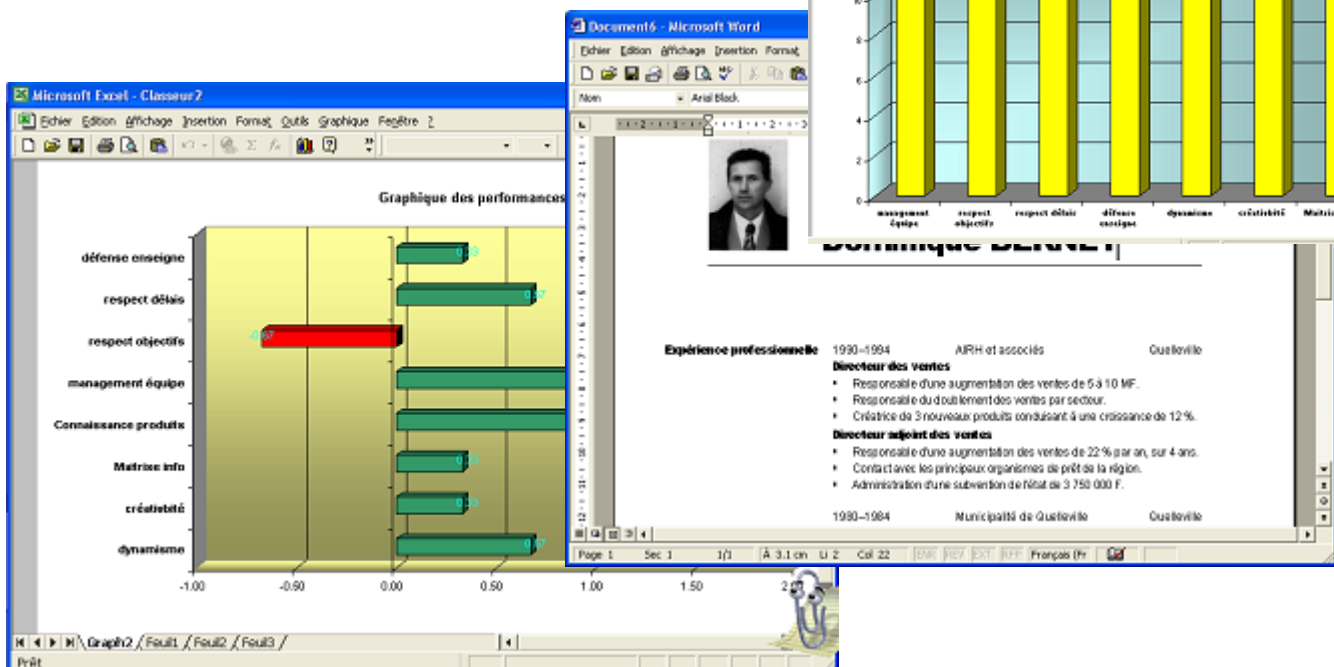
Microsoft Excel - Classeur2

Fichier Edition Affichage Insertion Format Outils Graphique Fenêtre ?

Graphique des performances

défense enseigne

respect délais

respect objectifs

management équipe

Connaissance produits

Maîtrise info

créativité

dynamisme

0.33

0.67

-0.67

0.33

0.33

0.67

-1.00 -0.50 0.00 0.50 1.00 1.50 2.00

Graph2 Feuil1 Feuil2 Feuil3

Prêt

Document6 - Microsoft Word

Fichier Edition Affichage Insertion Format

Nom

Arial Black

Dominique BERNET

Expérience professionnelle 1990–1994 AIRH et associés Quelleville

Directeur des ventes

• Responsable d'une augmentation des ventes de 5 à 10 MF.

• Responsable du doublement des ventes par secteur.

• Créatrice de 3 nouveaux produits conduisant à une croissance de 12 %.

Directeur adjoint des ventes

• Responsable d'une augmentation des ventes de 22 % par an, sur 4 ans.

• Contact avec les principaux organismes de prêt de la région.

• Administration d'une subvention de l'état de 3 750 000 F.

1980–1984 Municipalité de Quelleville Quelleville

Page 1 Sec 1 1/1 À 3.1 cm Li 2 Col 22 ENR REV EXT RFP Français (Fr

8

6

4

2

0

management équipe

respect objectifs

respect délais

défense enseigne

dynamisme

créativité

Maîtrise